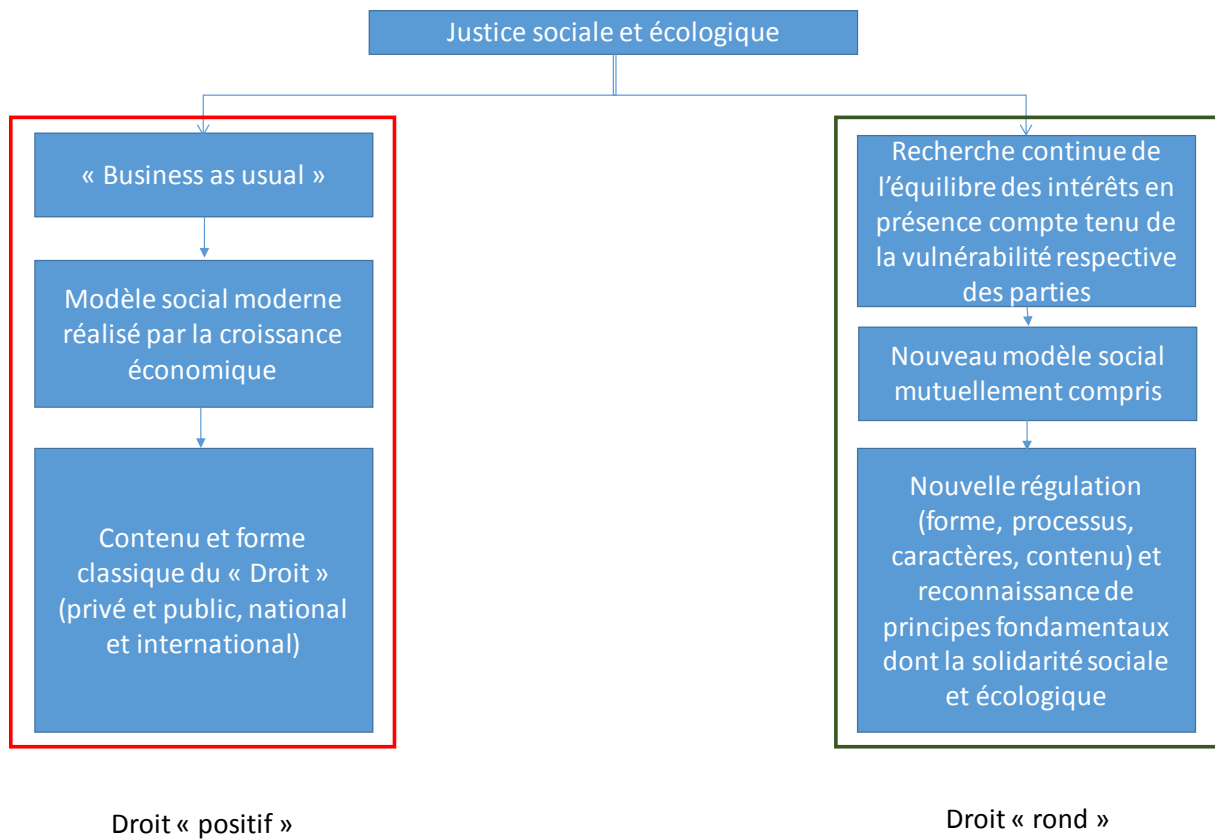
Justice sociale et écologique

« Business as usual »

Modèle social moderne réalisé par la croissance économique

Contenu et forme classique du « Droit » (privé et public, national et international)

Droit « positif »

Recherche continue de l'équilibre des intérêts en présence compte tenu de la vulnérabilité respective des parties

Nouveau modèle social mutuellement compris

Nouvelle régulation (forme, processus, caractères, contenu) et reconnaissance de principes fondamentaux dont la solidarité sociale et écologique

Droit « rond »